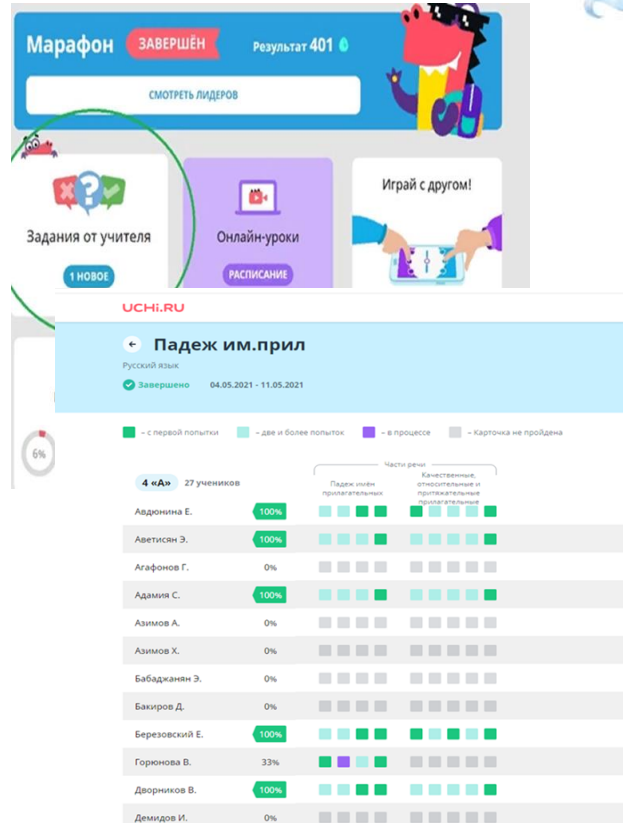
Марафон ЗАВЕРШЁН Результат 401

СМОТРЕТЬ ЛИДЕРОВ

Задания от учителя

1 НОВОЕ

Онлайн-уроки

РАСПИСАНИЕ

Играй с другом!

6%

UCHi.RU

Падеж им.прил

Русский язык

Завершено 04.05.2021 - 11.05.2021

– с первой попытки – две и более попыток – в процессе – Карточка не пройдена

4 «А» 27 учеников

Части речи

Падеж имён прилагательных

Качественные, относительные и притяжательные прилагательные

| | |
|---|---|
| Авдюнина Е. | 100% |
| Аветисян Э. | 100% |
| Агафонов Г. | 0% |
| Адамия С. | 100% |
| Азимов А. | 0% |
| Азимов Х. | 0% |
| Бабаджанян Э. | 0% |
| Бакиров Д. | 0% |
| Березовский Е. | 100% |
| Горюнова В. | 33% |
| Дворников В. | 100% |
| Демидов И. | 0% |